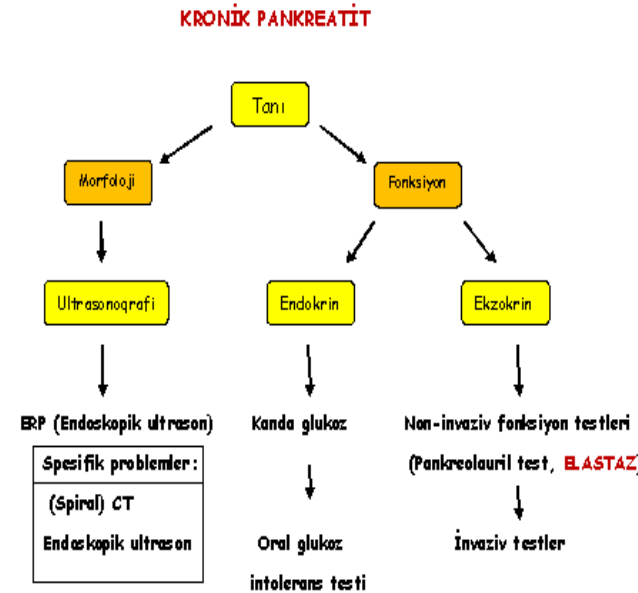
KRONİK PANKREATİT

Tanı

Morfoloji

Fonksiyon

Ultrasonografi

Endokrin

Ekzokrin

ERP (Endoskopik ultrason)

Spesifik problemler:

(Spiral) CT

Endoskopik ultrason

Kanda glukoz

Oral glukoz intolerans testi

Non-invaziv fonksiyon testleri

(Pankreolauril test, ELASTAZ)

İnvaziv testler